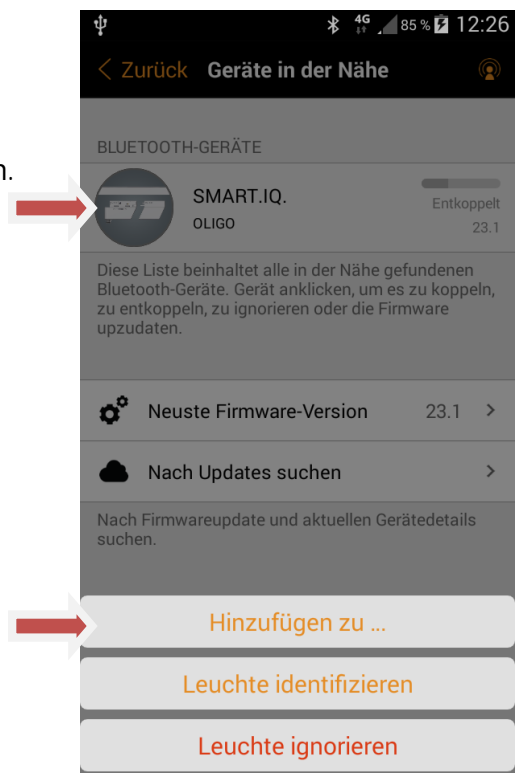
n.

4G 85 % 12:26

< Zurück Geräte in der Nähe

BLUETOOTH-GERÄTE

SMART.IQ.
OLIGO

Entkoppelt
23.1

Diese Liste beinhaltet alle in der Nähe gefundenen Bluetooth-Geräte. Gerät anklicken, um es zu koppeln, zu entkoppeln, zu ignorieren oder die Firmware upzudaten.

Neuste Firmware-Version 23.1 >

Nach Updates suchen >

Nach Firmwareupdate und aktuellen Gerätedetails suchen.

Hinzufügen zu ...

Leuchte identifizieren

Leuchte ignorieren